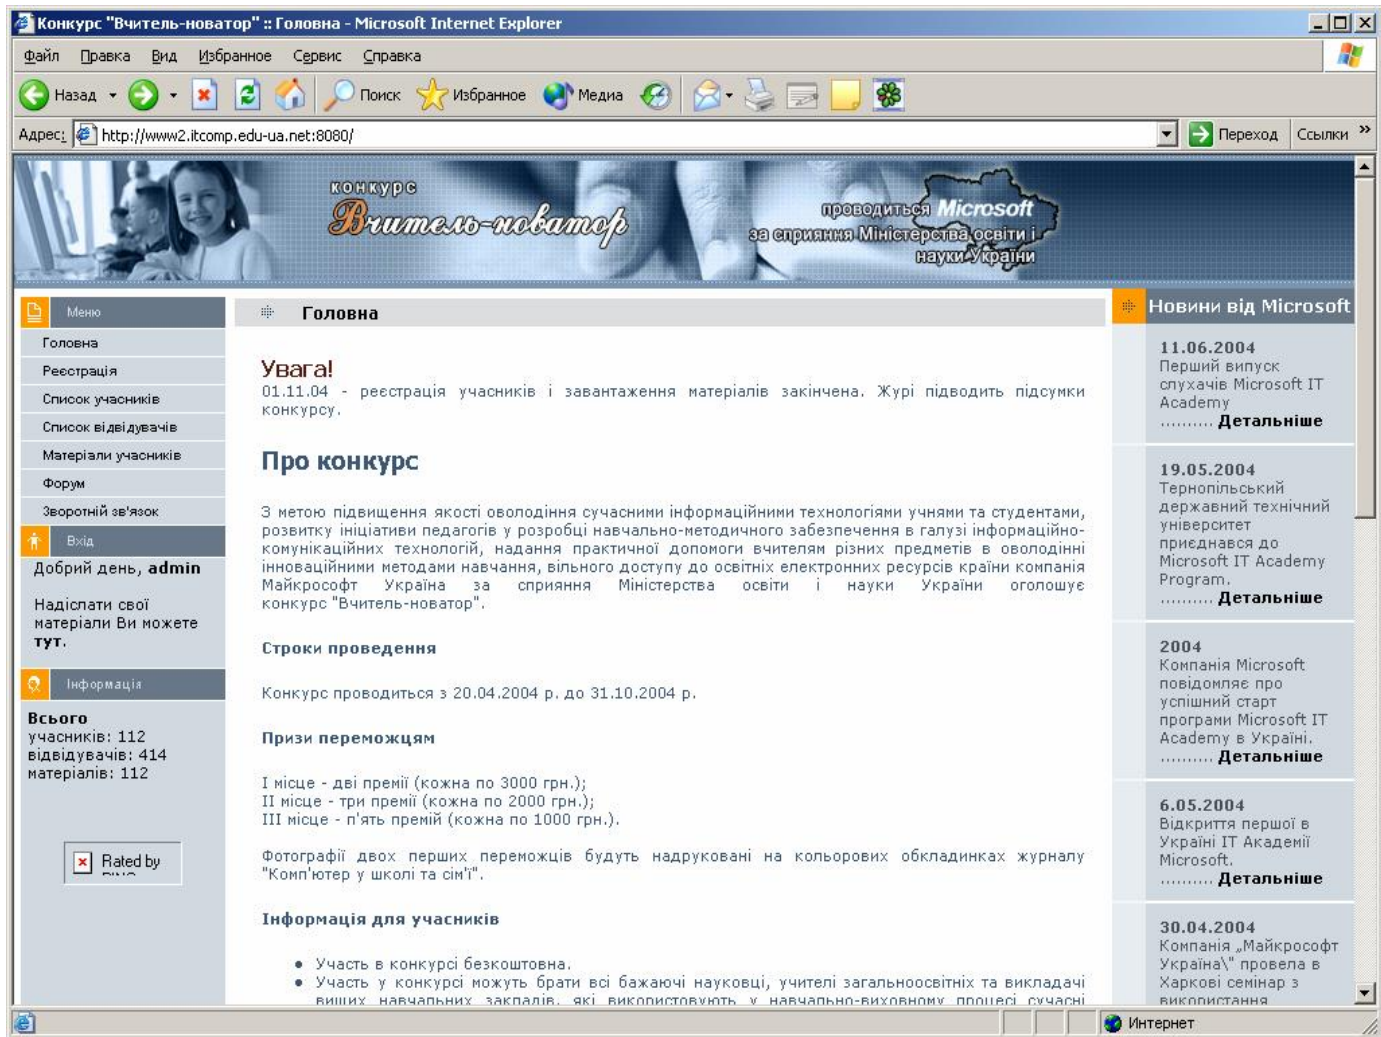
Конкурс "Вчитель-новатор" :: Головна - Microsoft Internet Explorer

Файл Правка Вид Избранное Сервис Справка

Назад Поиск Избранное Медиа

Адрес: http://www2.itcomp.edu-ua.net:8080/ Переход Ссылки

конкурс Вчитель-новатор

проводиться Microsoft за сприяння Міністерства освіти і науки України

Меню
Головна
Реєстрація
Список учасників
Список відвідувачів
Матеріали учасників
Форум
Зворотній зв'язок

Вхід
Добрий день, admin

Надіслати свої матеріали Ви можете тут.

Інформація
Всього
учасників: 112
відвідувачів: 414
матеріалів: 112

Rated by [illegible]

Головна

Увага!
01.11.04 - реєстрація учасників і завантаження матеріалів закінчена. Журі підводить підсумки конкурсу.

Про конкурс

З метою підвищення якості оволодіння сучасними інформаційними технологіями учнями та студентами, розвитку ініціативи педагогів у розробці навчально-методичного забезпечення в галузі інформаційно-комунікаційних технологій, надання практичної допомоги вчителям різних предметів в оволодінні інноваційними методами навчання, вільного доступу до освітніх електронних ресурсів країни компанія Майкрософт Україна за сприяння Міністерства освіти і науки України оголошує конкурс "Вчитель-новатор".

Строки проведення

Конкурс проводиться з 20.04.2004 р. до 31.10.2004 р.

Призи переможцям

I місце - дві премії (кожна по 3000 грн.);
II місце - три премії (кожна по 2000 грн.);
III місце - п'ять премій (кожна по 1000 грн.).

Фотографії двох перших переможців будуть надруковані на кольорових обкладинках журналу "Комп'ютер у школі та сім'ї".

Інформація для учасників

• Участь в конкурсі безкоштовна.
• Участь у конкурсі можуть брати всі бажаючі науковці, учителі загальноосвітніх та викладачі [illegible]

Новини від Microsoft

11.06.2004
Перший випуск слухачів Microsoft IT Academy
......... Детальніше

19.05.2004
Тернопільський державний технічний університет приєднався до Microsoft IT Academy Program.
......... Детальніше

2004
Компанія Microsoft повідомляє про успішний старт програми Microsoft IT Academy в Україні.
......... Детальніше

6.05.2004
Відкриття першої в Україні IT Академії Microsoft.
......... Детальніше

30.04.2004
Компанія „Майкрософт Україна\" провела в Харкові семінар з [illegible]

Интернет